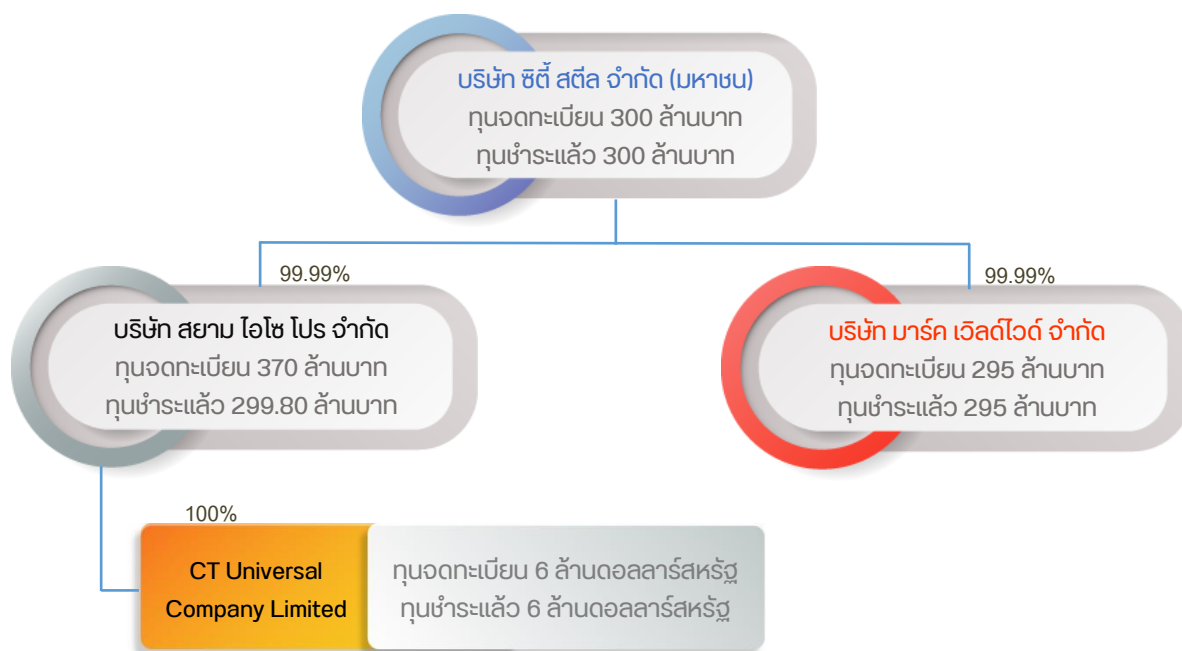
บริษัท ซิตี้ สตีล จำกัด (มหาชน)
ทุนจดทะเบียน 300 ล้านบาท
ทุนชำระแล้ว 300 ล้านบาท

99.99%

บริษัท สยาม ไอโซ โปร จำกัด
ทุนจดทะเบียน 370 ล้านบาท
ทุนชำระแล้ว 299.80 ล้านบาท

99.99%

บริษัท มาร์ค เวิลด์ไวด์ จำกัด
ทุนจดทะเบียน 295 ล้านบาท
ทุนชำระแล้ว 295 ล้านบาท

100%

CT Universal Company Limited

ทุนจดทะเบียน 6 ล้านดอลลาร์สหรัฐ
ทุนชำระแล้ว 6 ล้านดอลลาร์สหรัฐ